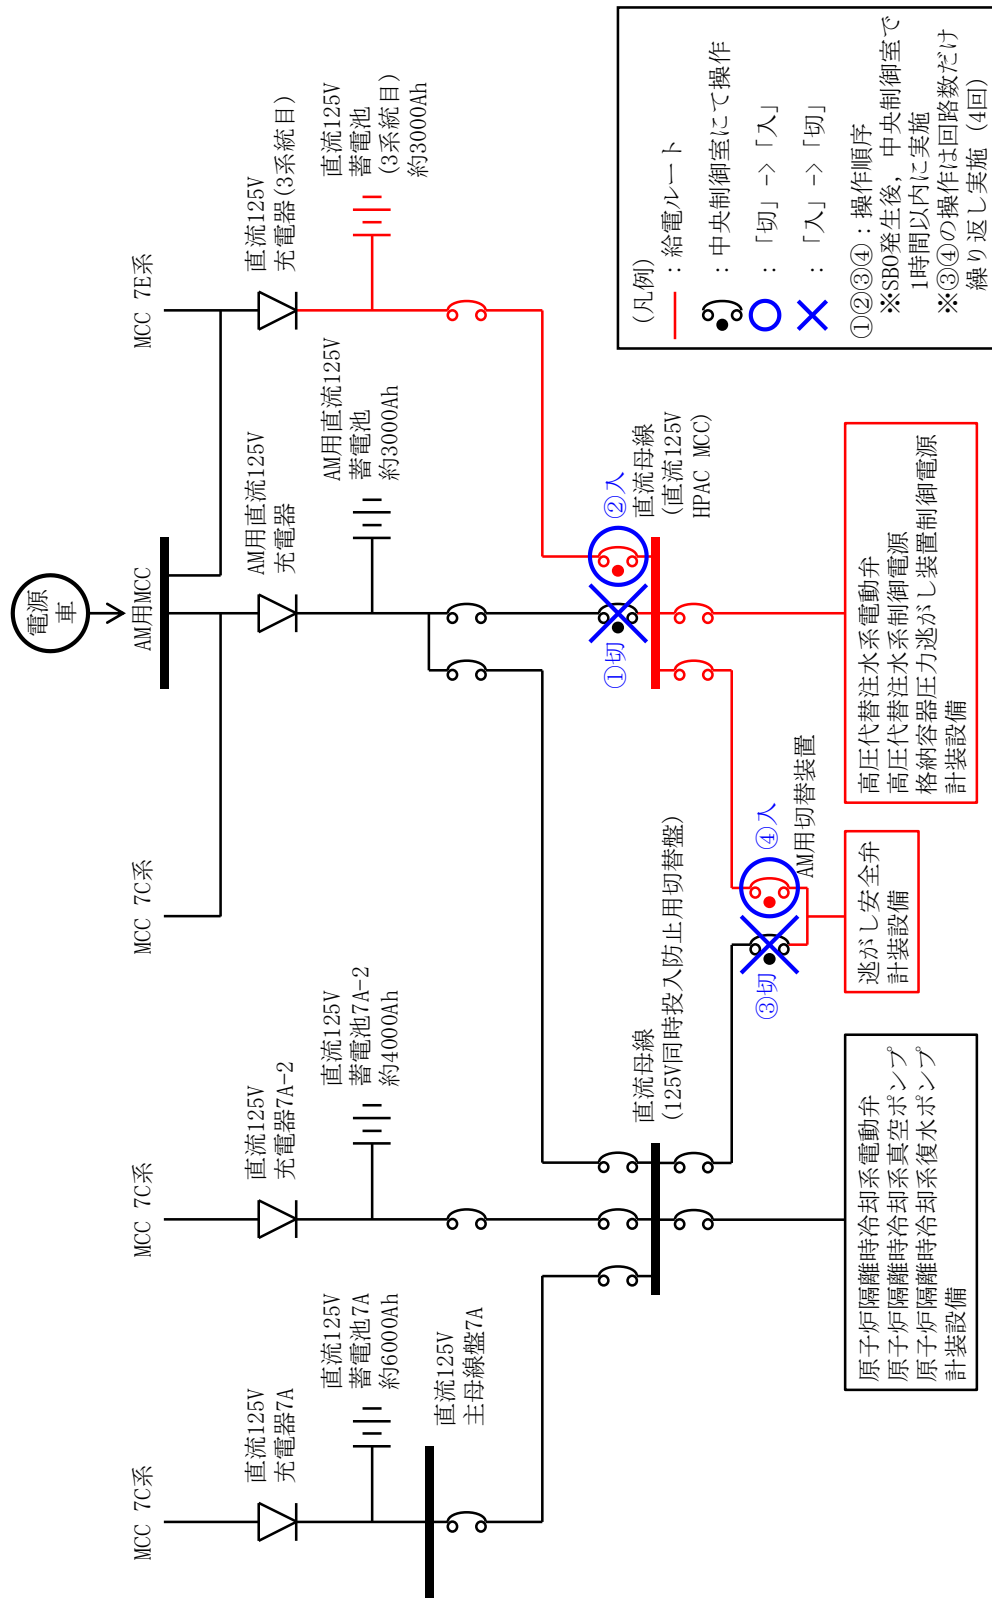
(凡例)
— : 給電ルート
: 中央制御室にて操作
○ : 「切」->「入」
× : 「入」->「切」
①②③④ : 操作順序
※SBO発生後，中央制御室で1時間以内に実施
※③④の操作は回路数だけ繰り返し実施（4回）

MCC 7E系
直流125V 充電器(3系統目)
直流125V 蓄電池 (3系統目) 約3000Ah

電源車
AM用MCC
AM用直流125V 充電器
AM用直流125V 蓄電池 約3000Ah

②入
直流母線 (直流125V HPAC MCC)
①切

高圧代替注水系電動弁
高圧代替注水系制御電源
格納容器圧力逃がし装置制御電源
計装設備

MCC 7C系

④入
AM用切替装置
③切
逃がし安全弁
計装設備

直流母線 (125V同時投入防止用切替盤)

MCC 7C系
直流125V 充電器7A-2
直流125V 蓄電池7A-2 約4000Ah

原子炉隔離時冷却系電動弁
原子炉隔離時冷却系真空ポンプ
原子炉隔離時冷却系復水ポンプ
計装設備

MCC 7C系
直流125V 充電器7A
直流125V 蓄電池7A 約6000Ah
直流125V 主母線盤7A